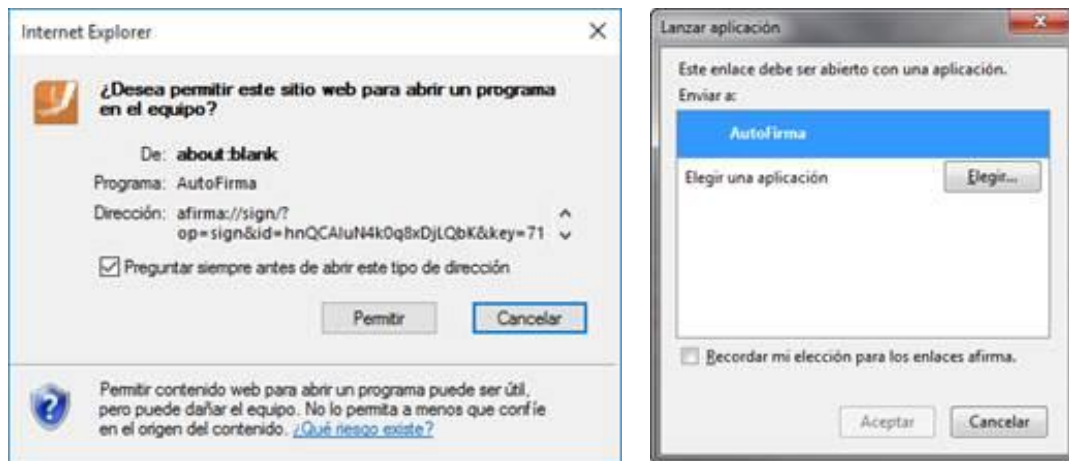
Internet Explorer

¿Desea permitir este sitio web para abrir un programa en el equipo?

De: about:blank
Programa: AutoFirma
Dirección: afirma://sign/?op=sign&id=hnQCAIuN4k0q8xDjLQbK&key=71

Preguntar siempre antes de abrir este tipo de dirección

Permitir Cancelar

Permitir contenido web para abrir un programa puede ser útil, pero puede dañar el equipo. No lo permita a menos que confíe en el origen del contenido. ¿Qué riesgo existe?

Lanzar aplicación

Este enlace debe ser abierto con una aplicación.
Enviar a:

AutoFirma

Elegir una aplicación Elegir...

Recordar mi elección para los enlaces afirma.

Aceptar Cancelar